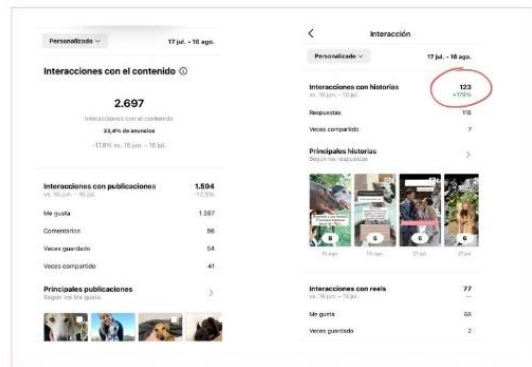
Personalizado ∨

17 jul. - 16 ago.

Interacciones con el contenido ⓘ

2.697

Interacciones con el contenido

33,4% de anuncios

-17,8% vs. 16 jun. - 16 jul.

Interacciones con publicaciones
vs. 16 jun. - 16 jul.

1.594
-12,5%

Me gusta
1.387

Comentarios
56

Veces guardado
54

Veces compartido
41

Principales publicaciones
Según los Me gusta

<

Interacción

Personalizado ∨

17 jul. - 16 ago.

Interacciones con historias
vs. 16 jun. - 16 jul.

123
+175%

Respuestas
116

Veces compartido
7

Principales historias
Según las respuestas

8
6
6
6

15 ago.
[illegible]
21 jul.
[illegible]

Interacciones con reels
vs. 16 jun. - 16 jul.

77
—

Me gusta
55

Veces guardado
2